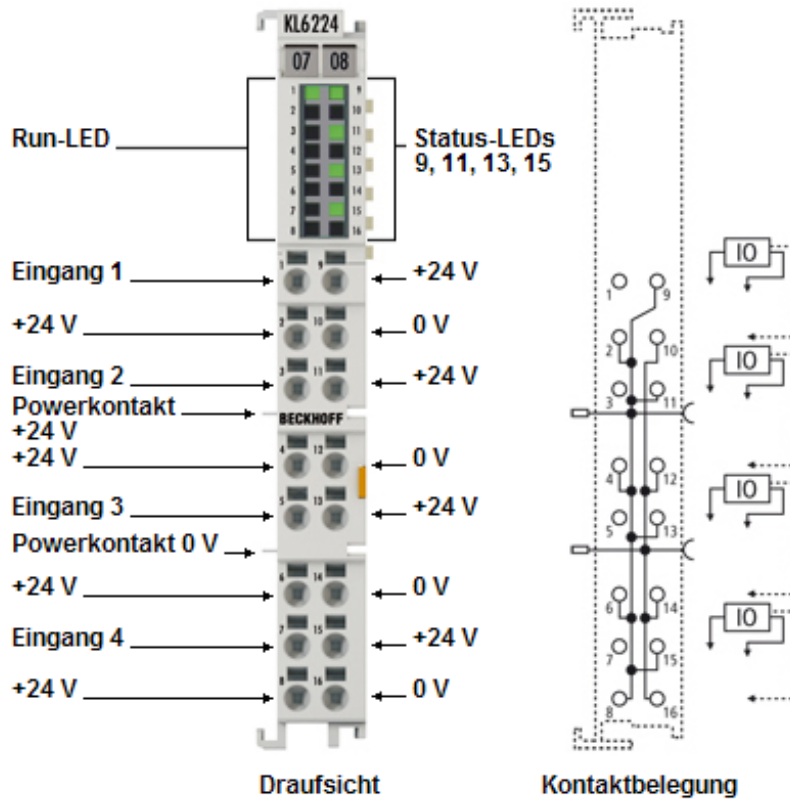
KL6224

07 08

1 9
2 10
3 11
4 12
5 13
6 14
7 15
8 16

Run-LED

Status-LEDs 9, 11, 13, 15

Eingang 1

+24 V

+24 V

0 V

Eingang 2

+24 V

Powerkontakt +24 V

BECKHOFF

+24 V

0 V

Eingang 3

+24 V

Powerkontakt 0 V

+24 V

0 V

Eingang 4

+24 V

+24 V

0 V

IO

IO

IO

IO

1 9
2 10
3 11
4 12
5 13
6 14
7 15
8 16

Draufsicht

Kontaktbelegung